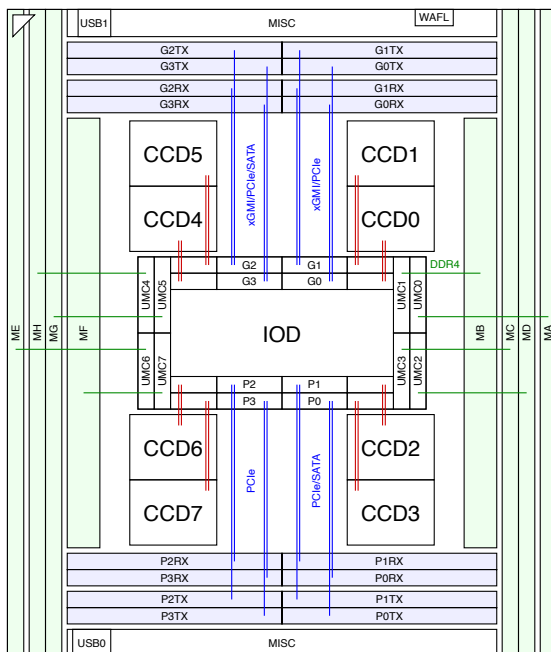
USB1
MISC
WAFL

G2TX
G1TX
G3TX
G0TX

G2RX
G1RX
G3RX
G0RX

CCD5
xGMI/PCIe/SATA
xGMI/PCIe
CCD1

CCD4
CCD0

G2
G1
G3
G0
DDR4

UMC4
UMC5
UMC1
UMC0

ME
MH
MG
MF
IOD
MB
MC
MD
MA

UMC6
UMC7
UMC3
UMC2

P2
P1
P3
P0

CCD6
PCIe
PCIe/SATA
CCD2

CCD7
CCD3

P2RX
P1RX
P3RX
P0RX

P2TX
P1TX
P3TX
P0TX

USB0
MISC